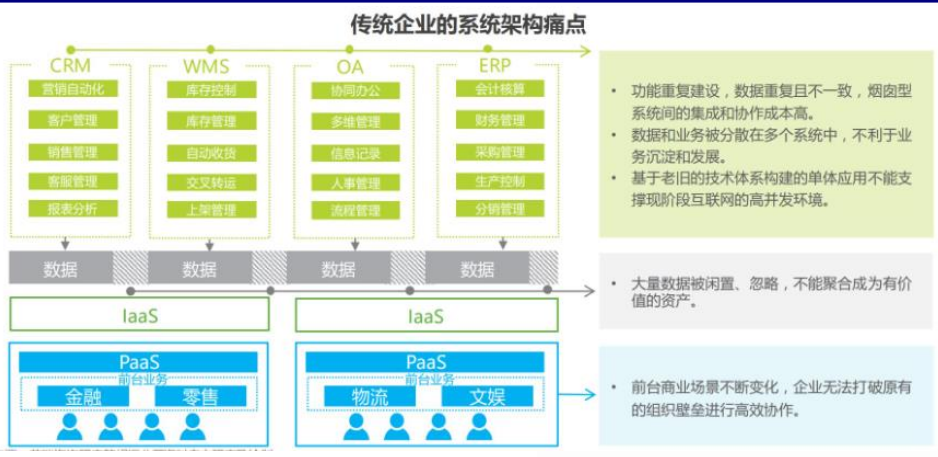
传统企业的系统架构痛点

CRM
营销自动化
客户管理
销售管理
客服管理
报表分析

WMS
库存控制
库存管理
自动收货
交叉转运
上架管理

OA
协同办公
多维管理
信息记录
人事管理
流程管理

ERP
会计核算
财务管理
采购管理
生产控制
分销管理

数据
数据
数据
数据

IaaS
IaaS

PaaS
前台业务
金融
零售

PaaS
前台业务
物流
文娱

• 功能重复建设，数据重复且不一致，烟囱型系统间的集成和协作成本高。
• 数据和业务被分散在多个系统中，不利于业务沉淀和发展。
• 基于老旧的技术体系构建的单体应用不能支撑现阶段互联网的高并发环境。

• 大量数据被闲置、忽略，不能聚合成为有价值的资产。

• 前台商业场景不断变化，企业无法打破原有的组织壁垒进行高效协作。